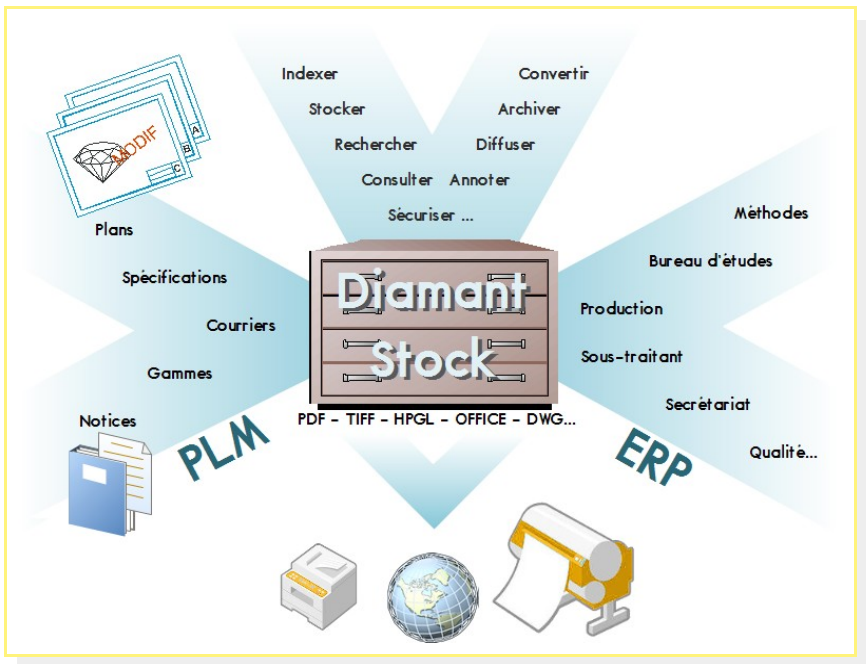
Indexer
Stocker
Rechercher
Consulter
Sécuriser ...

Convertir
Archiver
Diffuser
Annoter

MODIF
A
B
C

Plans
Spécifications
Courriers
Gammes
Notices

PLM

Diamant Stock

PDF - TIFF - HPGL - OFFICE - DWG...

Méthodes
Bureau d'études
Production
Sous-traitant
Secrétariat
Qualité...

ERP